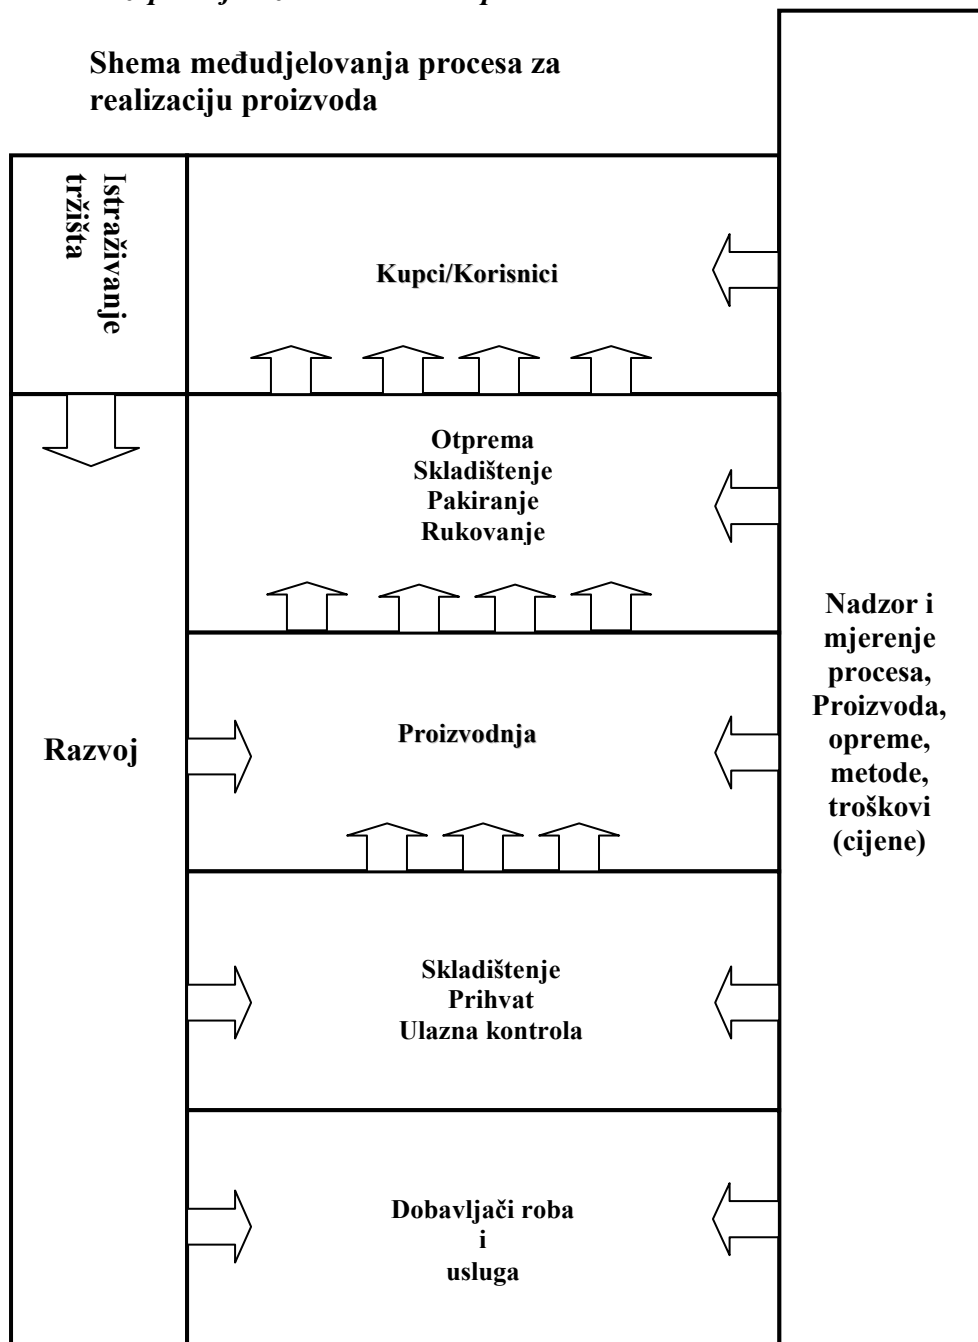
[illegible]

Shema međudjelovanja procesa za realizaciju proizvoda

Istraživanje tržišta

Kupci/Korisnici

Otprema
Skladištenje
Pakiranje
Rukovanje

Razvoj

Proizvodnja

Nadzor i mjerenje procesa, Proizvoda, opreme, metode, troškovi (cijene)

Skladištenje
Prihvat
Ulazna kontrola

Dobavljači roba
i
usluga